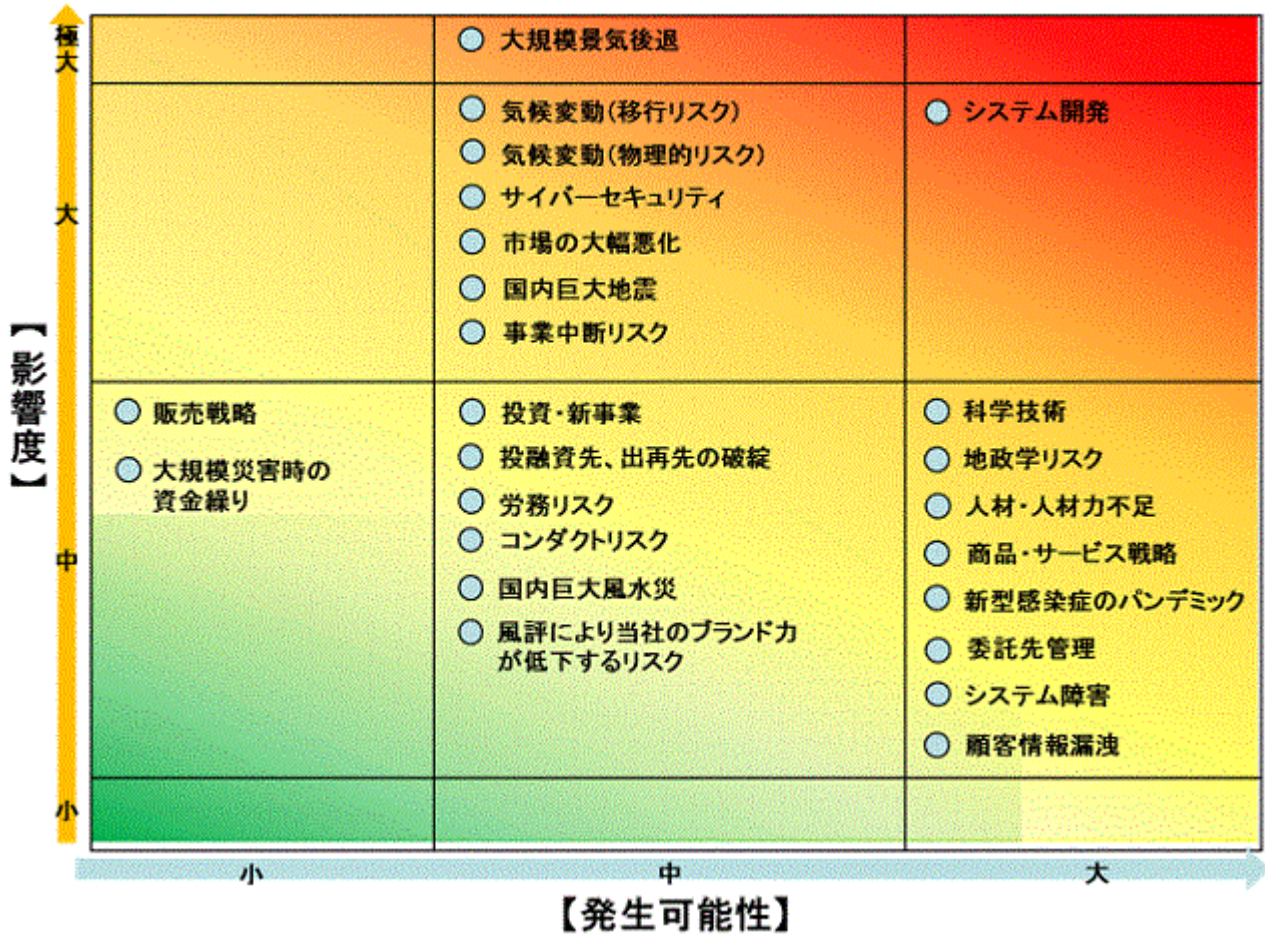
【影響度】

極大

大

中

小

大規模景気後退

気候変動（移行リスク）
気候変動（物理的リスク）
サイバーセキュリティ
市場の大幅悪化
国内巨大地震
事業中断リスク

システム開発

販売戦略
大規模災害時の資金繰り

投資・新事業
投融資先、出再先の破綻
労務リスク
コンダクトリスク
国内巨大風水災
風評により当社のブランド力が低下するリスク

科学技術
地政学リスク
人材・人材力不足
商品・サービス戦略
新型感染症のパンデミック
委託先管理
システム障害
顧客情報漏洩

小

中

大

【発生可能性】